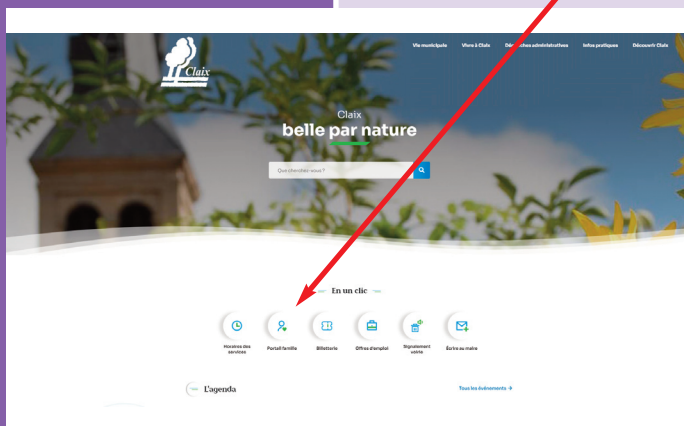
Claix

Vie municipale Vivre à Claix Dé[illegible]ches administratives Infos pratiques Découvrir Claix

Claix
belle par nature

Que cherchez-vous ?

En un clic

Horaires des services

Portail famille

Billetterie

Offres d'emploi

Signalement voirie

Ecrire au maire

L'agenda

Tous les événements →